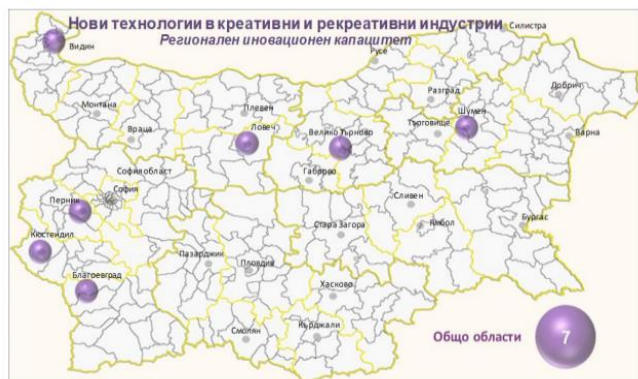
Нови технологии в креативни и рекреативни индустрии
Регионален иновационен капацитет

Видин
Силистра
Русе
Монтана
Плевен
Разград
Добрич
Враца
Ловеч
Велико Търново
Търговище
Шумен
Варна
София област
София
Перник
Габрово
Сливен
Кюстендил
Ямбол
Бургас
Стара Загора
Благоевград
Пазарджик
Пловдив
Хасково
Смолян
Кърджали

Общо области
7